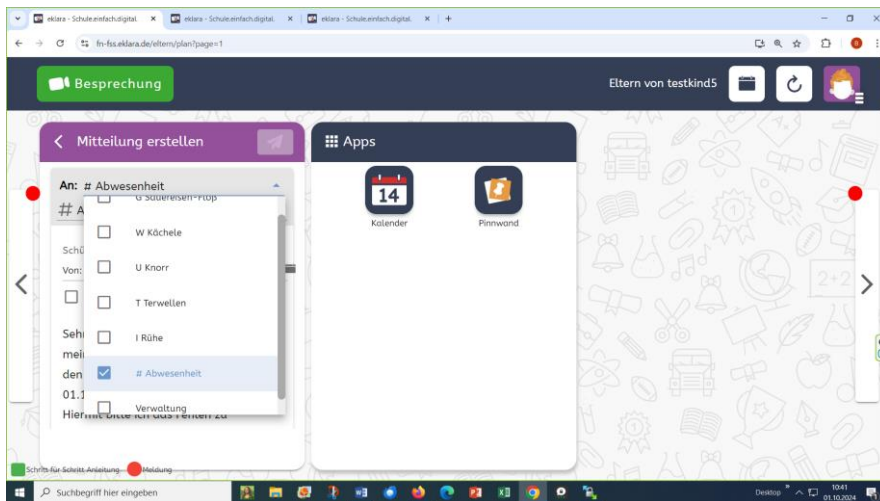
eklara - Schule.einfach.digital. × eklara - Schule.einfach.digital. × eklara - Schule.einfach.digital. × +

fn-fss.eklara.de/eltern/plan?page=1

Besprechung

Eltern von testkind5

Mitteilung erstellen

An: # Abwesenheit

# A

Schü

Von:

Seh

mei

den

01.1

Hiermit bitte ich das Fehlen zu

G Sauereisen-Plop

W Köchele

U Knorr

T Terwellen

I Rühe

# Abwesenheit

Verwaltung

Apps

14

Kalender

Pinnwand

Schritt für Schritt Anleitung

Meldung

Suchbegriff hier eingeben

Desktop

10:41
01.10.2024